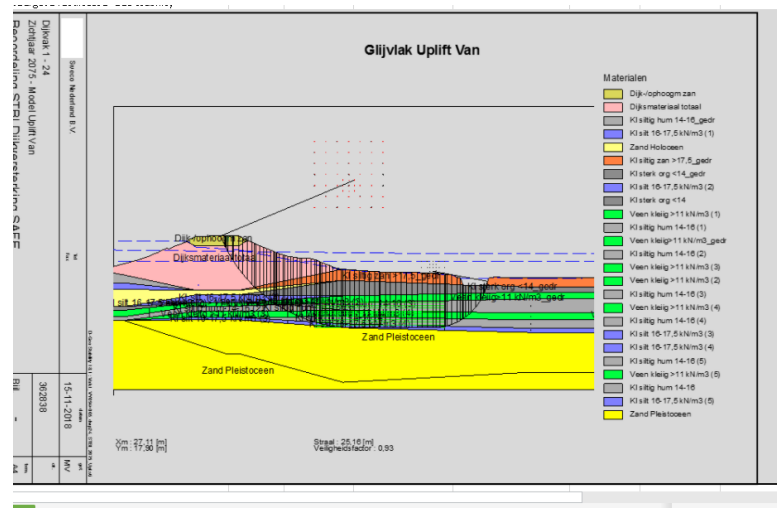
Dijkvak 1 - 24
Zichtjaar 2075 - Model UpliftVan
Beoordeling STBI Dijkversterking SAFE

Sweco Nederland B.V.

15-11-2018
362838
MV

Glijvlak Uplift Van

Dijk-/ophoogm zan
Dijksmateriaal totaal
Kl siltig zan >17,5_gedr
Kl sterk org <14_gedr
Veen kleiig>11 kN/m3_gedr
Zand Pleistoceen
Zand Pleistoceen

Xm : 27,11 [m]
Ym : 17,90 [m]

Straal : 25,16 [m]
Veiligheidsfactor : 0,93

Materialen
Dijk-/ophoogm zan
Dijksmateriaal totaal
Kl siltig hum 14-16_gedr
Kl silt 16-17,5 kN/m3 (1)
Zand Holoceen
Kl siltig zan >17,5_gedr
Kl sterk org <14_gedr
Kl silt 16-17,5 kN/m3 (2)
Kl sterk org <14
Veen kleiig >11 kN/m3 (1)
Kl siltig hum 14-16 (1)
Veen kleiig>11 kN/m3_gedr
Kl siltig hum 14-16 (2)
Veen kleiig >11 kN/m3 (3)
Veen kleiig >11 kN/m3 (2)
Kl siltig hum 14-16 (3)
Veen kleiig >11 kN/m3 (4)
Kl siltig hum 14-16 (4)
Kl silt 16-17,5 kN/m3 (3)
Kl silt 16-17,5 kN/m3 (4)
Kl siltig hum 14-16 (5)
Veen kleiig >11 kN/m3 (5)
Kl siltig hum 14-16
Kl silt 16-17,5 kN/m3 (5)
Zand Pleistoceen